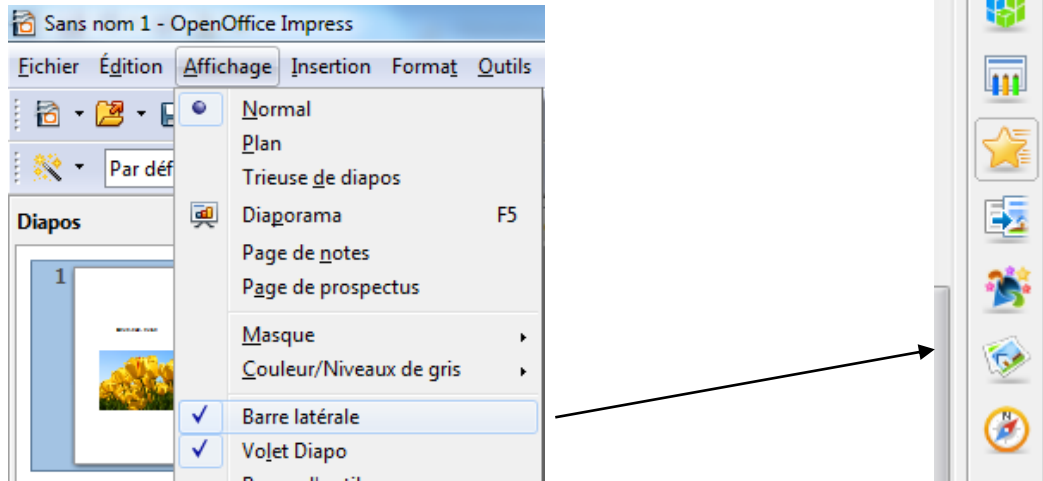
Sans nom 1 - OpenOffice Impress

Fichier Édition Affichage Insertion Format Outils

Par déf

Diapos

1

Normal
Plan
Trieuse de diapos
Diaporama F5
Page de notes
Page de prospectus
Masque
Couleur/Niveaux de gris
Barre latérale
Volet Diapo
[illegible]